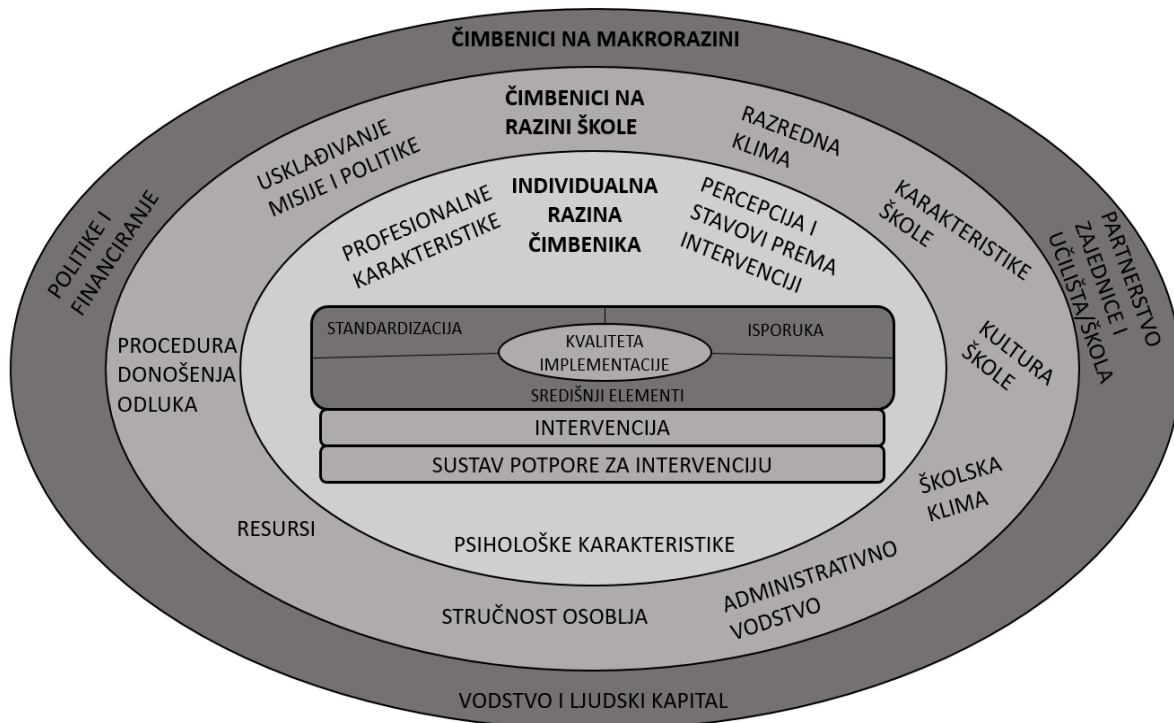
ČIMBENICI NA MAKRORAZINI

POLITIKE I FINANCIRANJE

PARTNERSTVO ZAJEDNICE I UČILIŠTA/ŠKOLA

ČIMBENICI NA RAZINI ŠKOLE

USKLAĐIVANJE MISIJE I POLITIKE

RAZREDNA KLIMA

KARAKTERISTIKE ŠKOLE

KULTURA ŠKOLE

ŠKOLSKA KLIMA

PROCEDURA DONOŠENJA ODLUKA

RESURSI

INDIVIDUALNA RAZINA ČIMBENIKA

PROFESIONALNE KARAKTERISTIKE

PERCEPCIJA I STAVOVI PREMA INTERVENCIJI

STANDARDIZACIJA

KVALITETA IMPLEMENTACIJE

ISPORUKA

SREDIŠNJI ELEMENTI

INTERVENCIJA

SUSTAV POTPORE ZA INTERVENCIJU

PSIHOLOŠKE KARAKTERISTIKE

ADMINISTRATIVNO VODSTVO

STRUČNOST OSOBLJA

VODSTVO I LJUDSKI KAPITAL